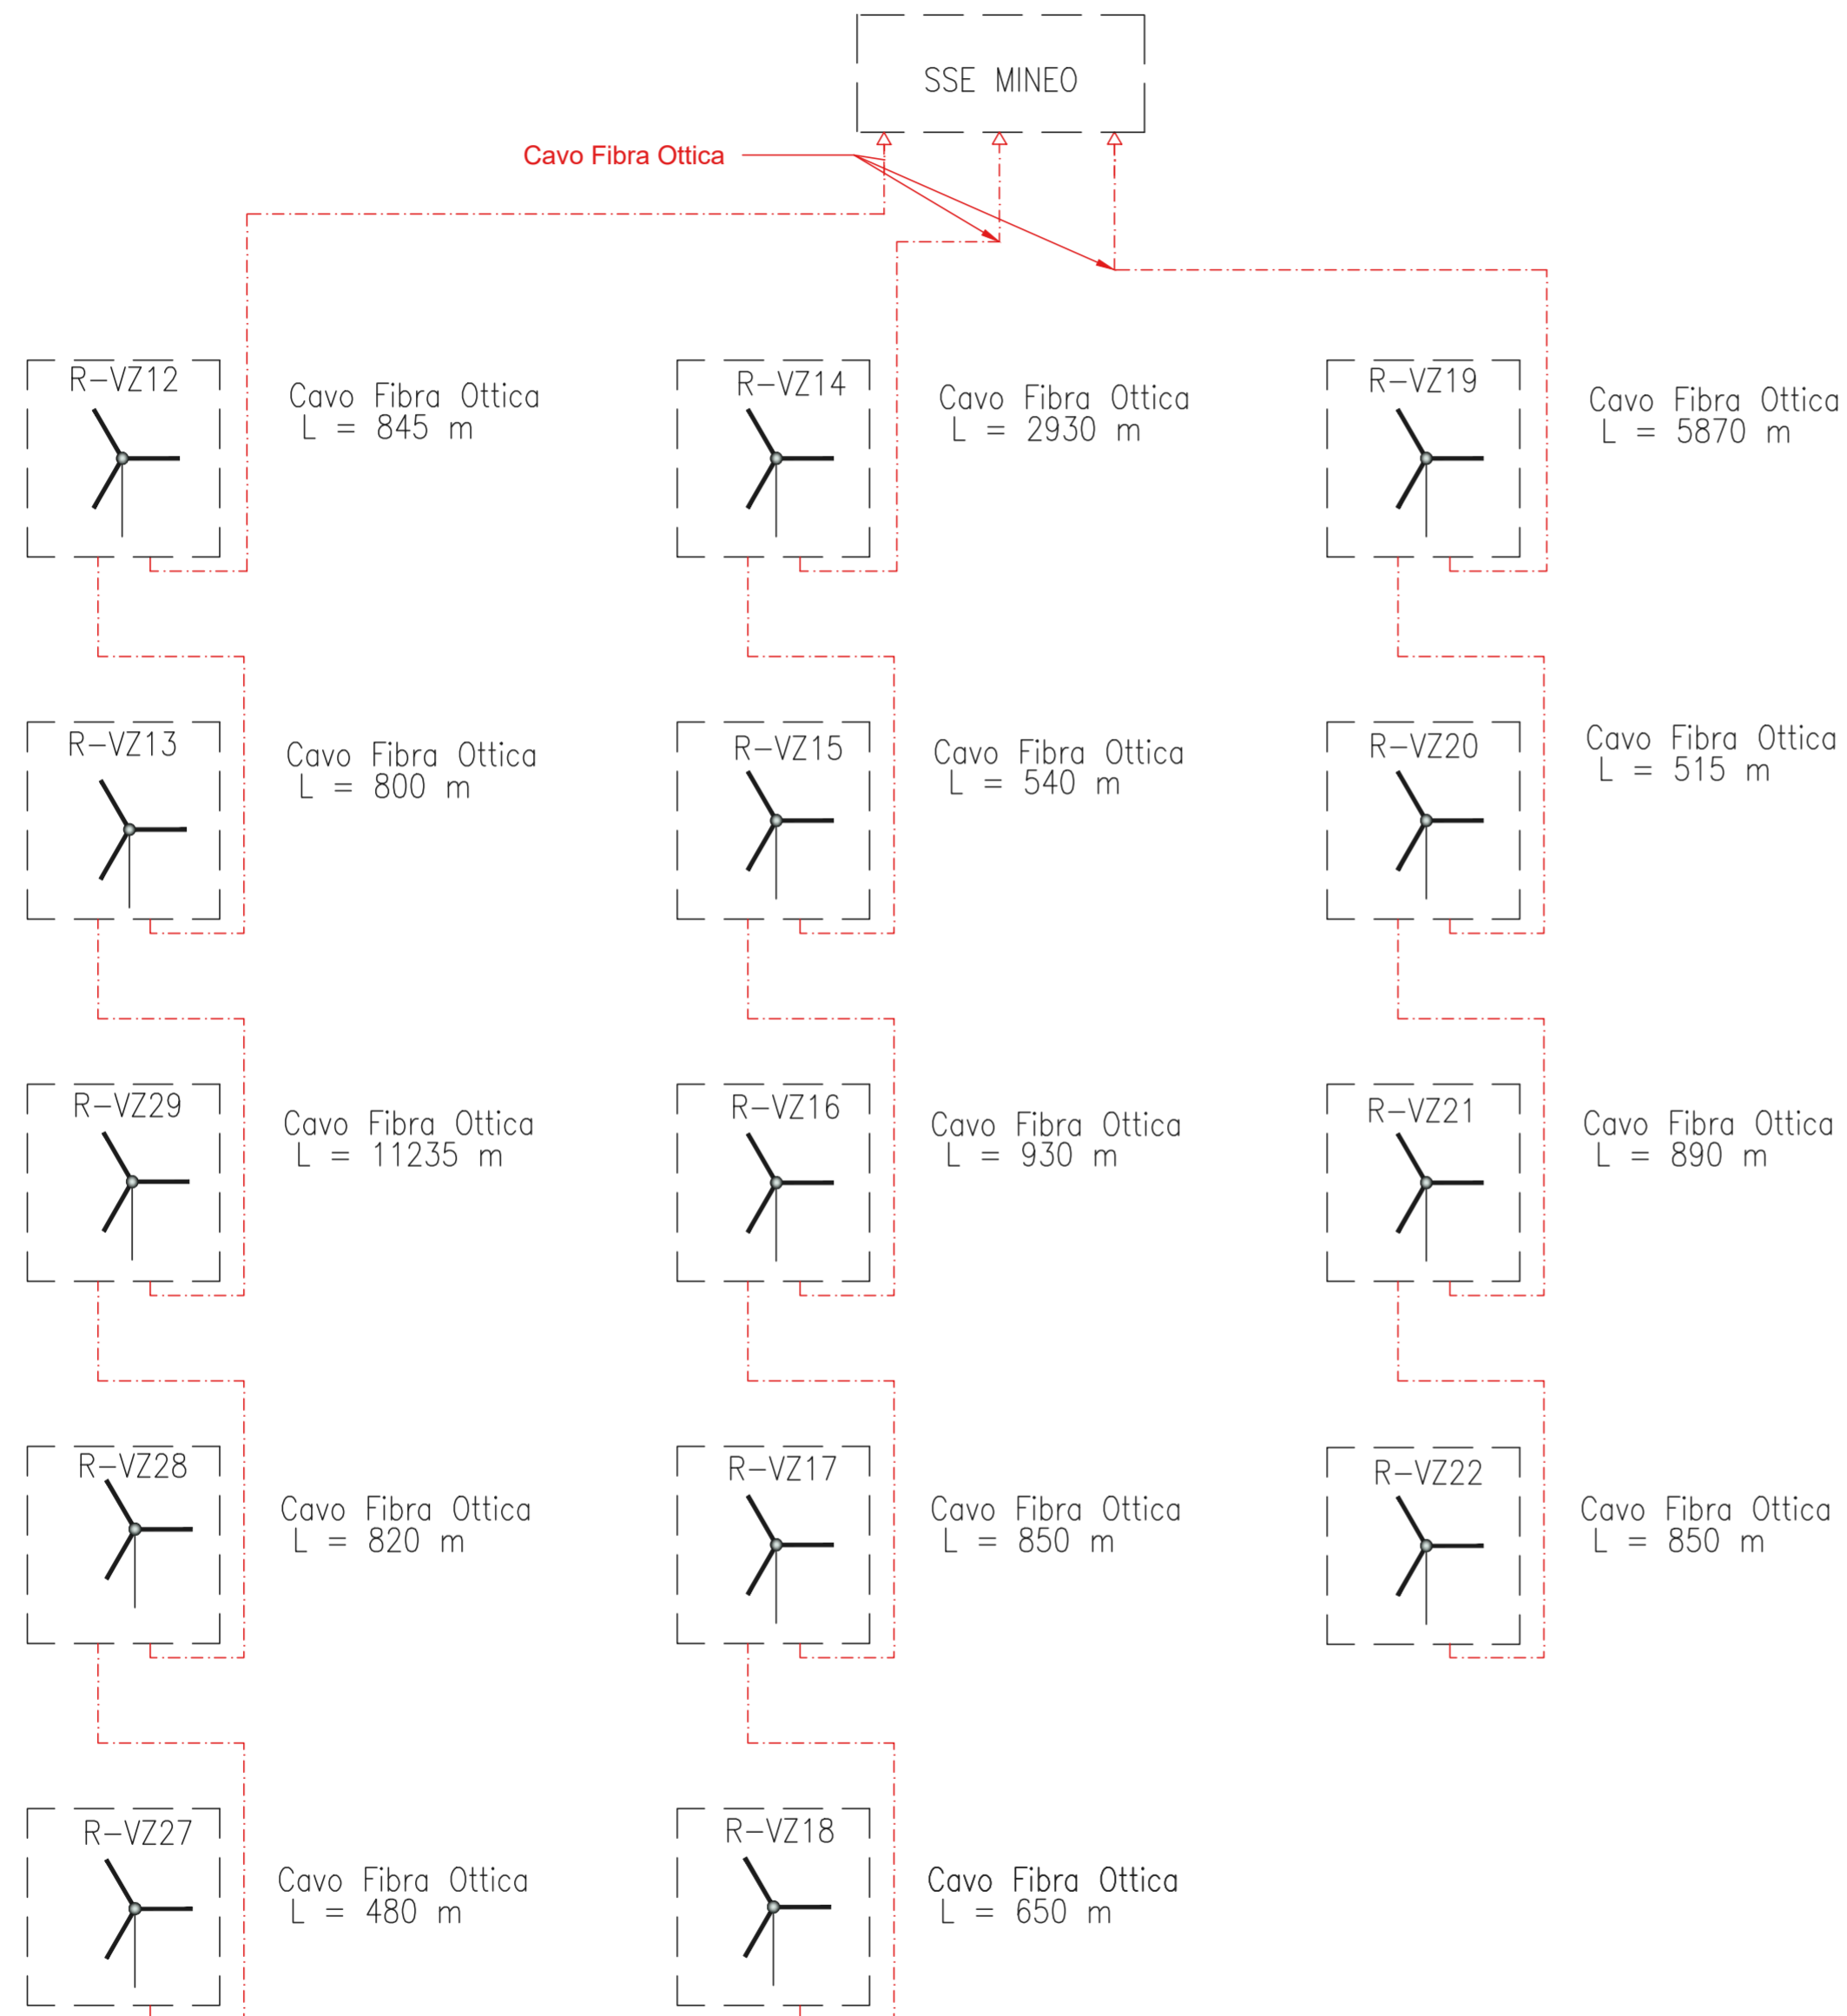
SSE MINEO

Cavo Fibra Ottica

R–VZ12

Cavo Fibra Ottica
L = 845 m

R–VZ14

Cavo Fibra Ottica
L = 2930 m

R–VZ19

Cavo Fibra Ottica
L = 5870 m

R–VZ13

Cavo Fibra Ottica
L = 800 m

R–VZ15

Cavo Fibra Ottica
L = 540 m

R–VZ20

Cavo Fibra Ottica
L = 515 m

R–VZ29

Cavo Fibra Ottica
L = 11235 m

R–VZ16

Cavo Fibra Ottica
L = 930 m

R–VZ21

Cavo Fibra Ottica
L = 890 m

R–VZ28

Cavo Fibra Ottica
L = 820 m

R–VZ17

Cavo Fibra Ottica
L = 850 m

R–VZ22

Cavo Fibra Ottica
L = 850 m

R–VZ27

Cavo Fibra Ottica
L = 480 m

R–VZ18

Cavo Fibra Ottica
L = 650 m